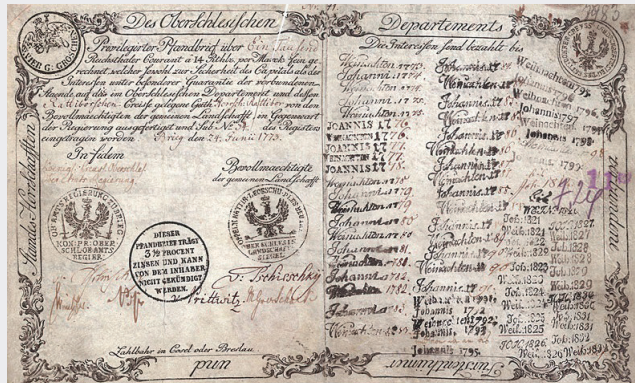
Des Oberschlesischen Departements

Privilegirter Pfandbrief über Ein Tausend Reichsthaler Courant à 14 Rthlr. pro Marck fein gerechnet welcher sowohl zur Sicherheit des Capitals als der Interessen unter besonderer Garantie der verbundenen Stände auf das im Oberschlesischen Departement und dessen Ratiborschen Creiße gelegene Guth Kornitz-Ratibor von den Bevollmächtigten der gemeinen Landschafft in Gegenwart der Regierung ausgefertiget und sub No. 41 des Registers eingetragen worden. Brieg den 24. Junii 1775.

In fidem

Bevollmaechtigte der gemeinen Landschafft

v. Tschirschky

Wittwitz

DIESER PFANDBRIEF TRÄGT 3½ PROCENT ZINSEN UND KANN VON DEM INHABER NICHT GEKÜNDIGT WERDEN.

Zahlbahr in Cosel oder Breslau

Die Interessen sind bezahlt bis

Weihnachten 1775
Johannis 1776
Weynachten 1776
Johannis 1777
Weynachten 1777
JOANNIS 1778
WEYNACHTEN 1778
JOANNIS 1779
WEYNACHTEN 1779
Weynachten 1780
Johannis 1781
Weynachten 1781
Johannis 1782
Weynachten 1782
Johannis 1783
Weynachten 1783
Johannis 1784

Weihnachten 1784
Johannis 1785
Weihnachten 1785
Johannis 1786
Weihnachten 1786
Johannis 1787
Weihnachten 1787
Johannis 1788
Weihnachten 1788
Johannis 1789
Weihnachten 1789
Johannis 1790
Weihnachten 1790
Johannis 1791
Weihnachten 1791
Johannis 1792
Weihnachten 1792
Johannis 1793
Weihnachten 1793
Johannis 1794
Weihnachten 1794
Johannis 1795

Weihnachten 1795
Johannis 1796
Weihnachten 1796
Johannis 1797
Weihnachten 1797
Johannis 1798
Joh. 1799

Joh. 1821
Weih. 1821
Joh. 1822
Weih. 1822
Joh. 1823
Weih. 1823
Joh. 1824
Weih. 1824
Joh. 1825
Weih. 1825

Joh. 1827
Weih. 1827
Joh. 1828
Weih. 1828
Joh. 1829
Weih. 1829
Joh. 1830
Weih. 1830
Joh. 1831
Weih. 1826

Stände Verschafft

Curatorium